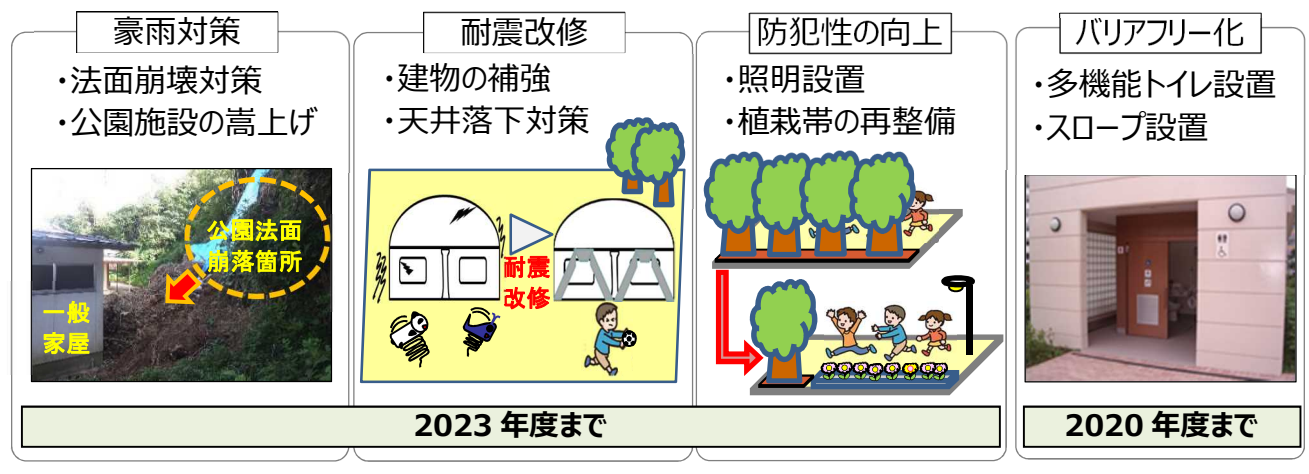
豪雨対策

・法面崩壊対策
・公園施設の嵩上げ

公園法面崩落箇所

一般家屋

耐震改修

・建物の補強
・天井落下対策

耐震改修

防犯性の向上

・照明設置
・植栽帯の再整備

2023 年度まで

バリアフリー化

・多機能トイレ設置
・スロープ設置

2020 年度まで